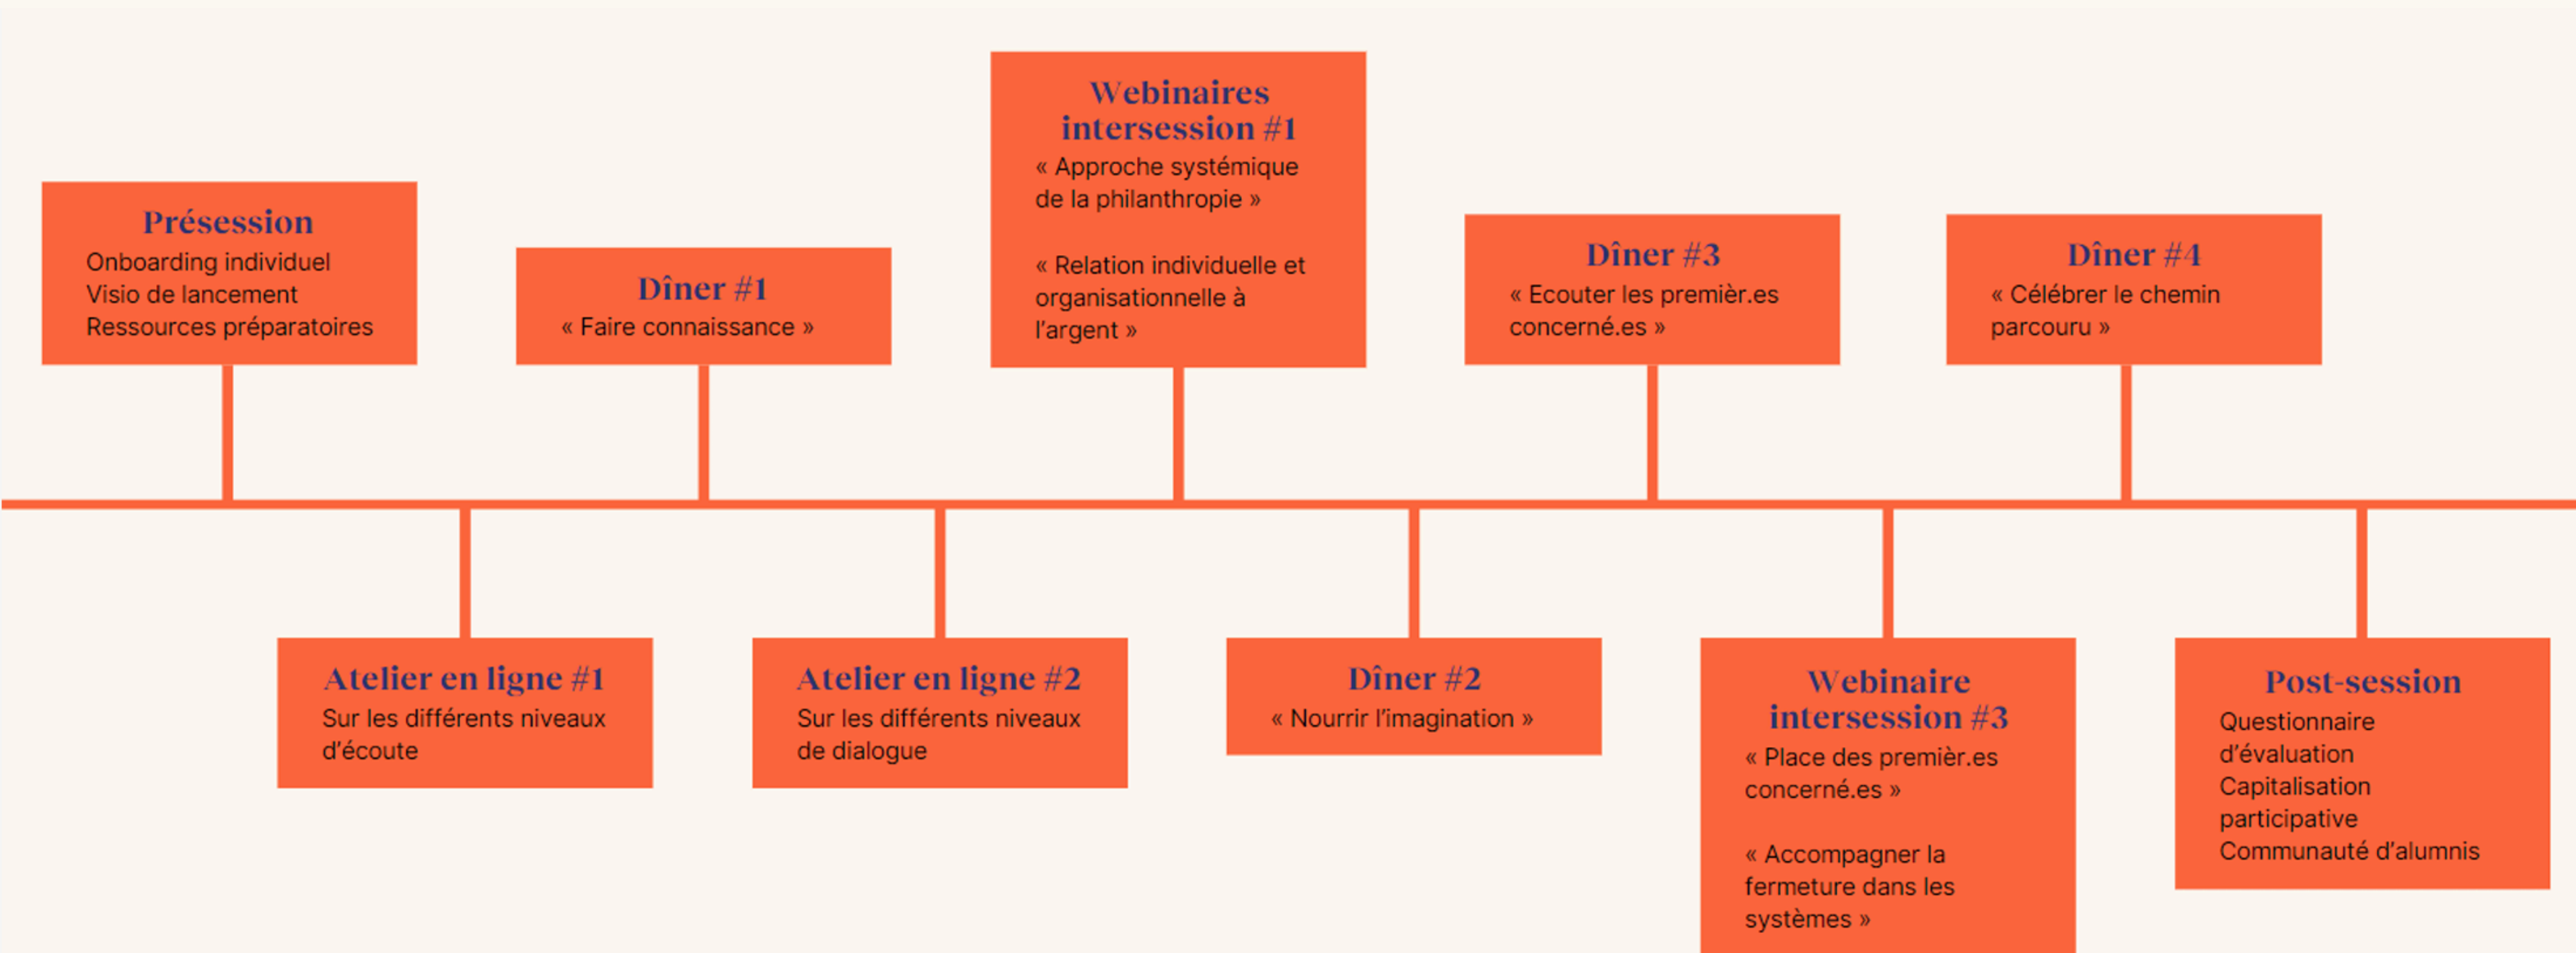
Présession
Onboarding individuel
Visio de lancement
Ressources préparatoires

Atelier en ligne #1
Sur les différents niveaux d'écoute

Dîner #1
« Faire connaissance »

Atelier en ligne #2
Sur les différents niveaux de dialogue

Webinaires intersession #1
« Approche systémique de la philanthropie »

« Relation individuelle et organisationnelle à l'argent »

Dîner #2
« Nourrir l'imagination »

Dîner #3
« Ecouter les premièr.es concerné.es »

Webinaire intersession #3
« Place des premièr.es concerné.es »

« Accompagner la fermeture dans les systèmes »

Dîner #4
« Célébrer le chemin parcouru »

Post-session
Questionnaire d'évaluation
Capitalisation participative
Communauté d'alumnis